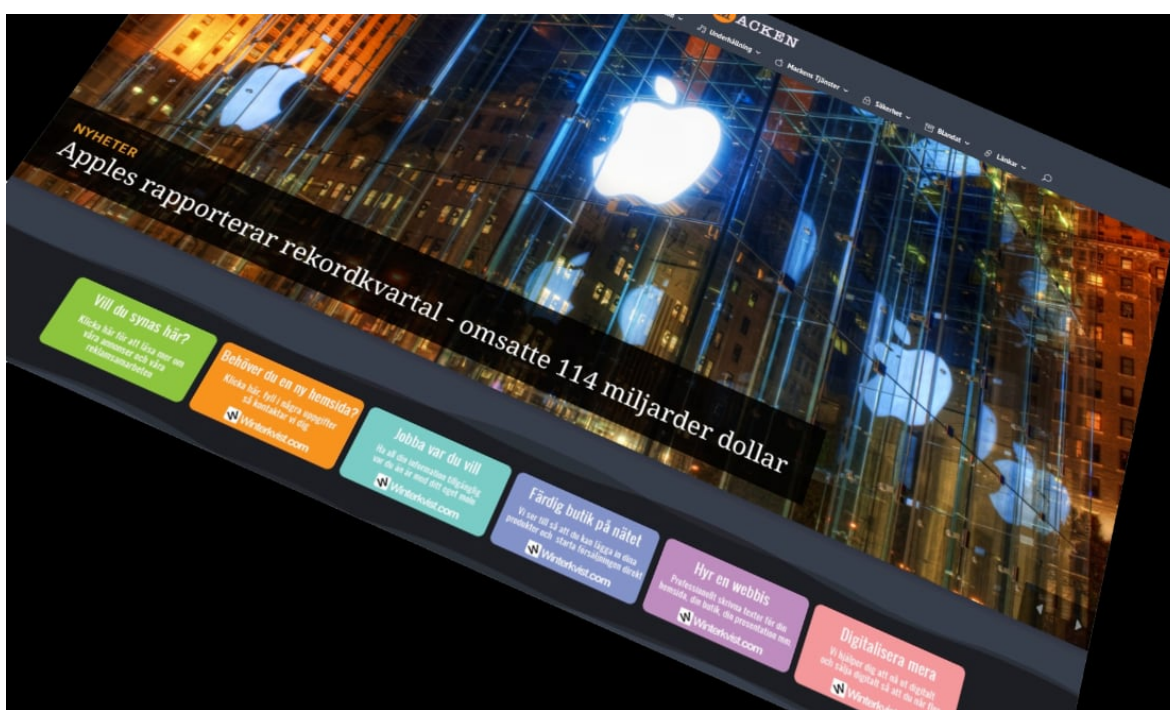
ACKEN

Underhållning

Mackens Tjänster

Säkerhet

Blandat

Länkar

NYHETER

Apples rapporterar rekordkvartal - omsatte 114 miljarder dollar

Vill du synas här?

Klicka här för att läsa mer om våra annonser och våra reklamsamarbeten

Behöver du en ny hemsida?

Klicka här, fyll i några uppgifter så kontaktar vi dig

Winterkvist.com

Jobba var du vill

Ha all din information tillgänglig var du än är med ditt eget moln

Winterkvist.com

Färdig butik på nätet

Vi ser till så att du kan lägga in dina produkter och starta försäljningen direkt

Winterkvist.com

Hyr en webbis

Professionellt skrivna texter för din hemsida, din butik, din presentation mm.

Winterkvist.com

Digitalisera mera

Vi hjälper dig att gå ut digitalt och sälja digitalt så att du når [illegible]

Winterkv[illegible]